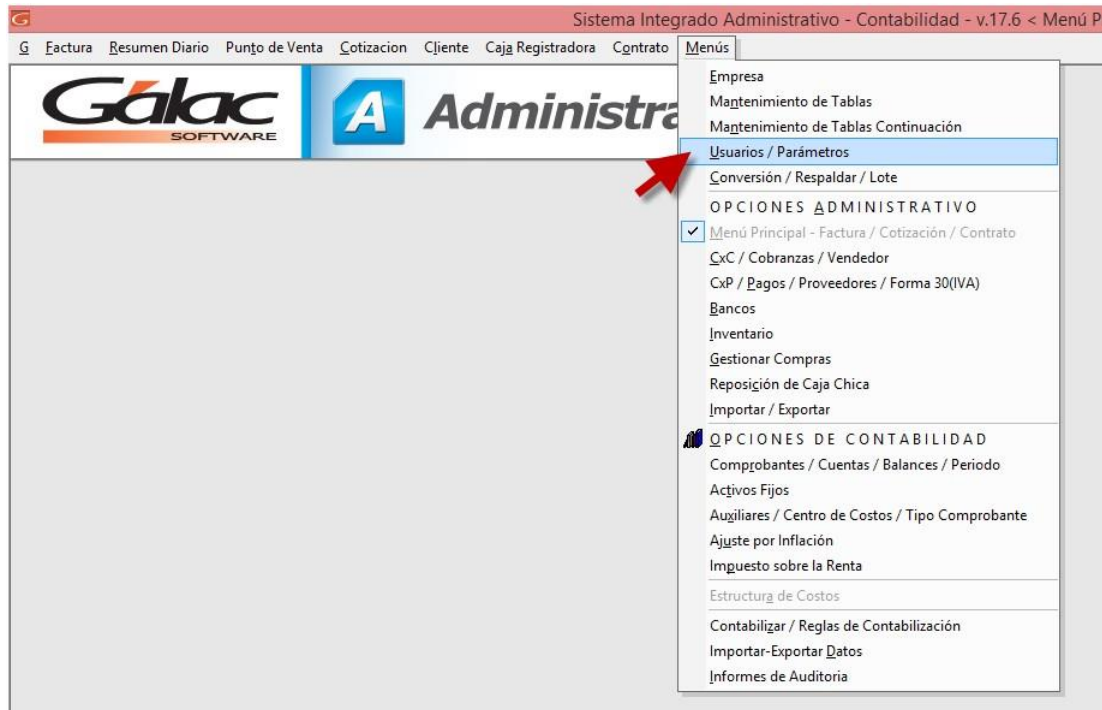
Sistema Integrado Administrativo - Contabilidad - v.17.6 < Menú P

G Factura Resumen Diario Punto de Venta Cotizacion Cliente Caja Registradora Contrato Menús

Gálac SOFTWARE

A Administra

Empresa
Mantenimiento de Tablas
Mantenimiento de Tablas Continuación
Usuarios / Parámetros
Conversión / Respaldar / Lote
OPCIONES ADMINISTRATIVO
Menú Principal - Factura / Cotización / Contrato
CxC / Cobranzas / Vendedor
CxP / Pagos / Proveedores / Forma 30(IVA)
Bancos
Inventario
Gestionar Compras
Reposición de Caja Chica
Importar / Exportar
OPCIONES DE CONTABILIDAD
Comprobantes / Cuentas / Balances / Periodo
Activos Fijos
Auxiliares / Centro de Costos / Tipo Comprobante
Ajuste por Inflación
Impuesto sobre la Renta
Estructura de Costos
Contabilizar / Reglas de Contabilización
Importar-Exportar Datos
Informes de Auditoria